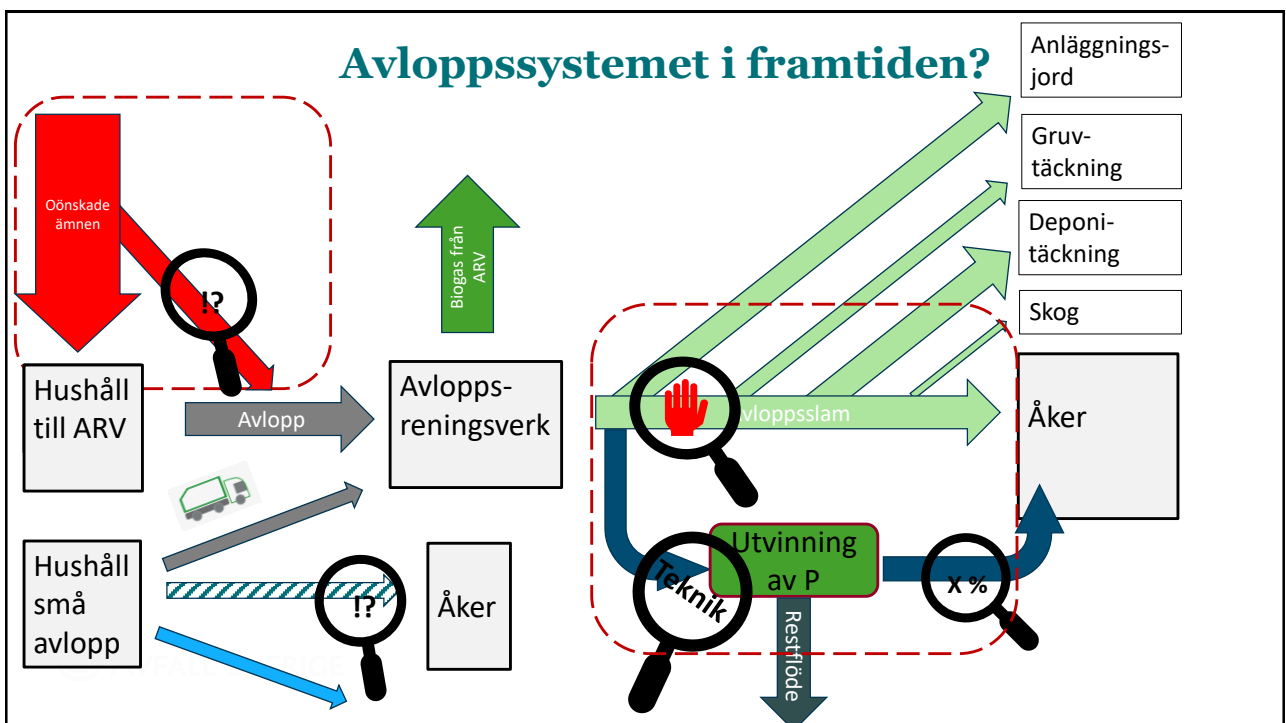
Avloppssystemet i framtiden?

Anläggningsjord

Gruvtäckning

Deponitäckning

Skog

Oönskade ämnen

!?

Biogas från ARV

Hushåll till ARV

Avlopp

Avloppsreningsverk

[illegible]vloppsslam

Åker

Hushåll små avlopp

!?

Åker

Utvinning av P

Teknik

x %

Restflöde